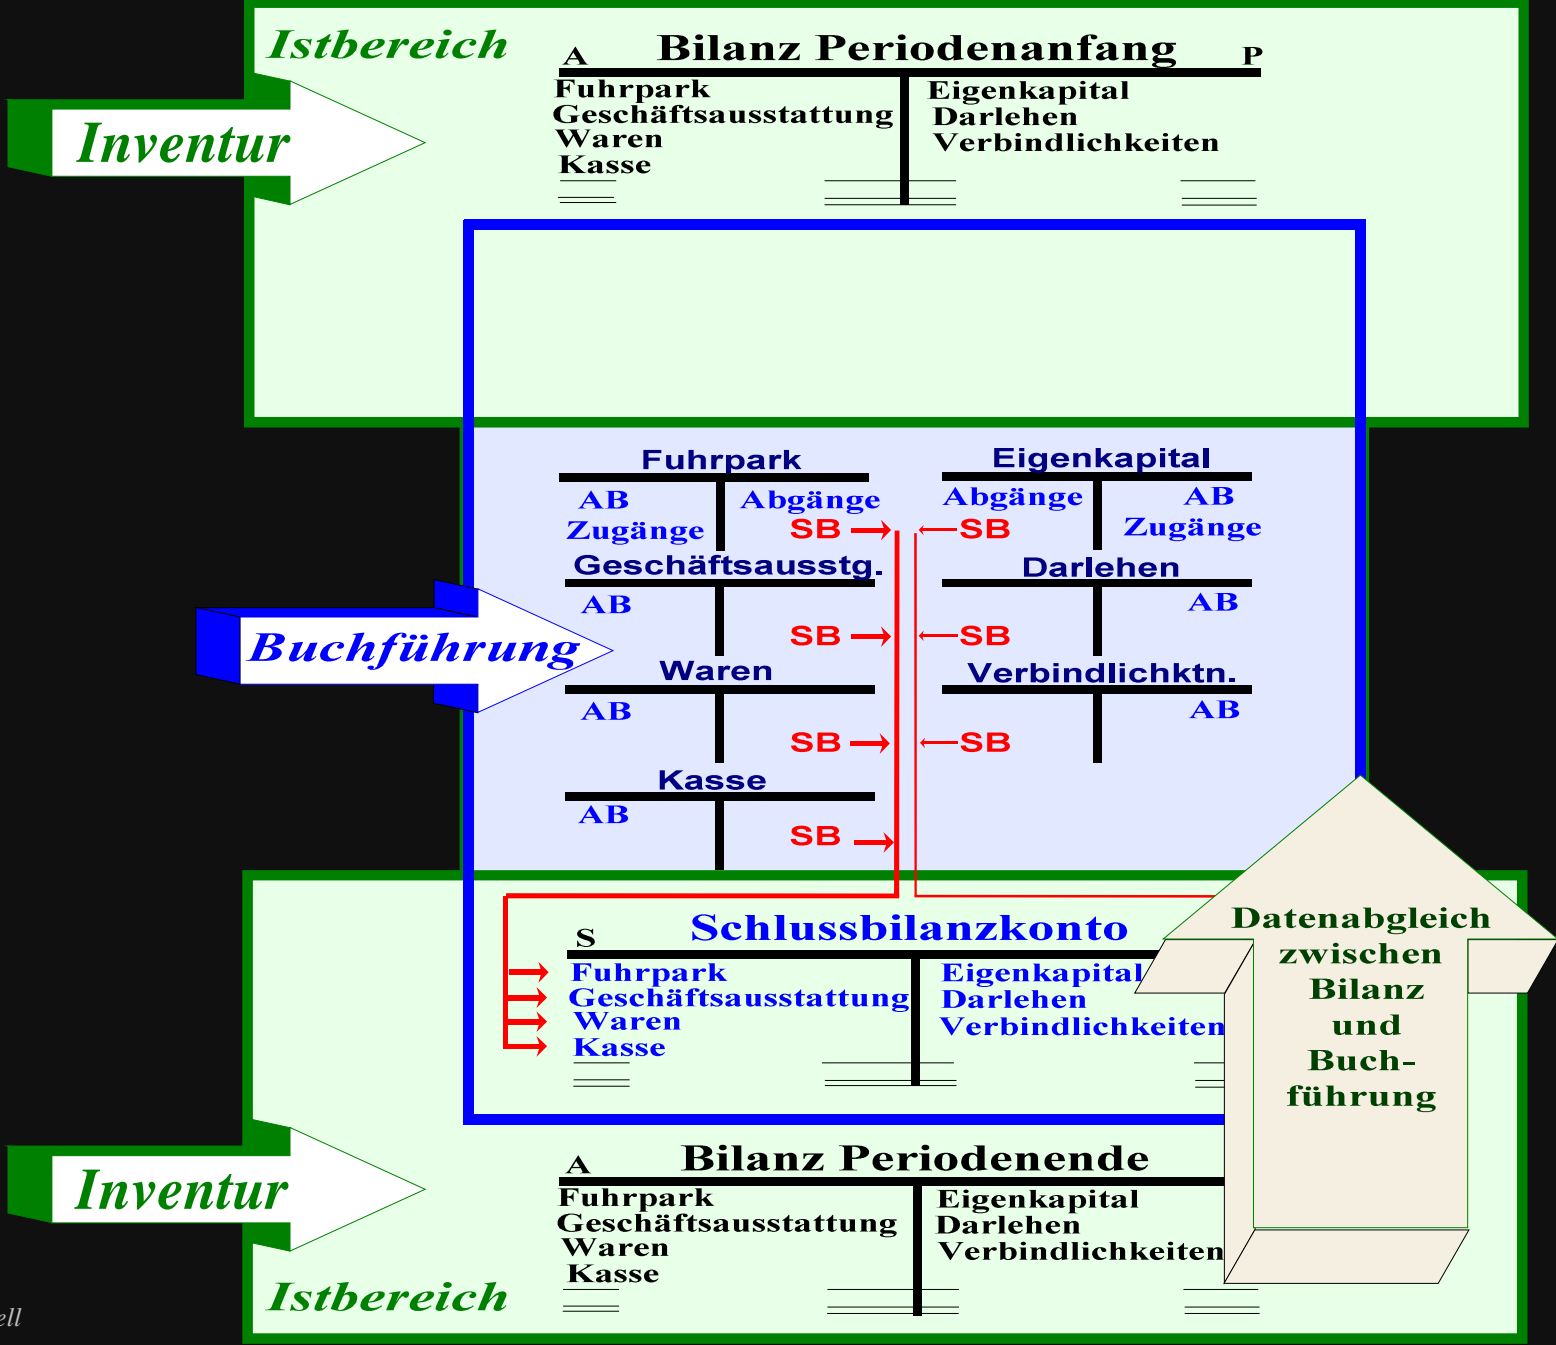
Istbereich

A Bilanz Periodenanfang P

Fuhrpark
Geschäftsausstattung
Waren
Kasse

Eigenkapital
Darlehen
Verbindlichkeiten

Inventur

Fuhrpark
AB
Zugänge
Abgänge
SB

Eigenkapital
Abgänge
SB
AB
Zugänge

Geschäftsausstg.
AB
SB

Darlehen
SB
AB

Buchführung

Waren
AB
SB

Verbindlichktn.
SB
AB

Kasse
AB
SB

S Schlussbilanzkonto

Fuhrpark
Geschäftsausstattung
Waren
Kasse

Eigenkapital
Darlehen
Verbindlichkeiten

Datenabgleich zwischen Bilanz und Buchführung

Inventur

A Bilanz Periodenende

Fuhrpark
Geschäftsausstattung
Waren
Kasse

Eigenkapital
Darlehen
Verbindlichkeiten

Istbereich

ell